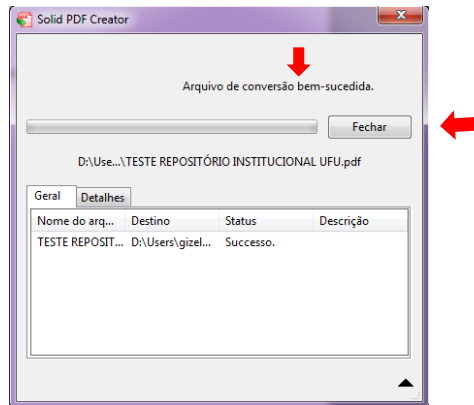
Solid PDF Creator

Arquivo de conversão bem-sucedida.

Fechar

D:\Use...\TESTE REPOSITÓRIO INSTITUCIONAL UFU.pdf

Geral | Detalhes

| Nome do arq... | Destino | Status | Descrição |
|---|---|---|---|
| TESTE REPOSIT... | D:\Users\gizel... | Successo. | |